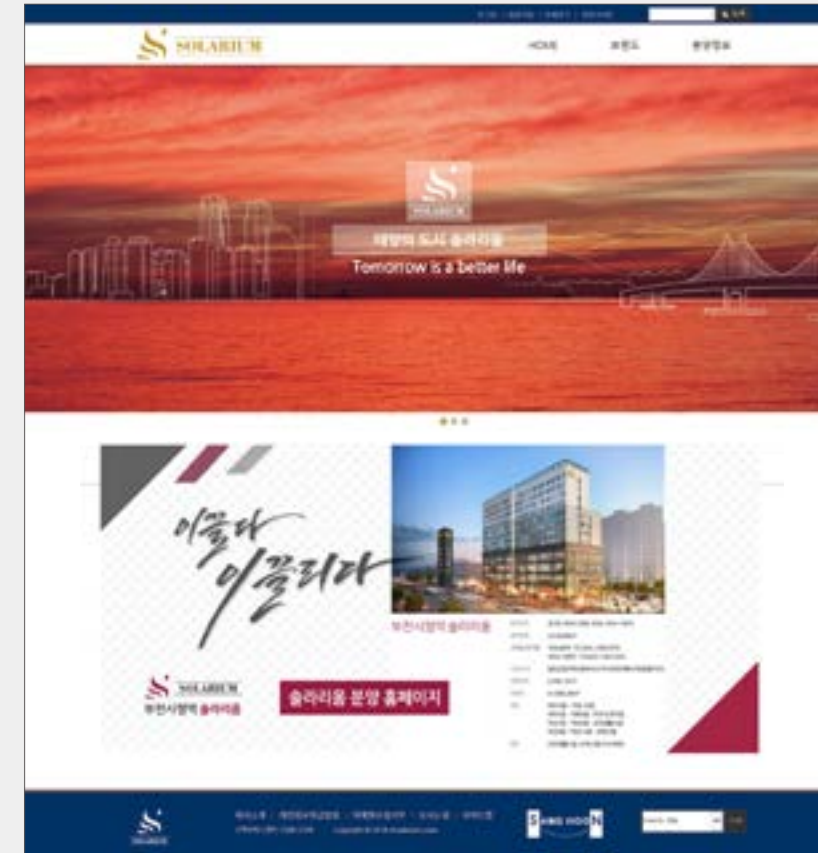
SOLARIUM

HOME
브랜드
분양정보

SOLARIUM
태양의 도시 솔라리움
Tomorrow is a better life

이끌다
이끌리다

부천시청역 솔라리움

SOLARIUM
부천시청역 솔라리움

솔라리움 분양 홈페이지

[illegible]

SOLARIUM

SANG HOON